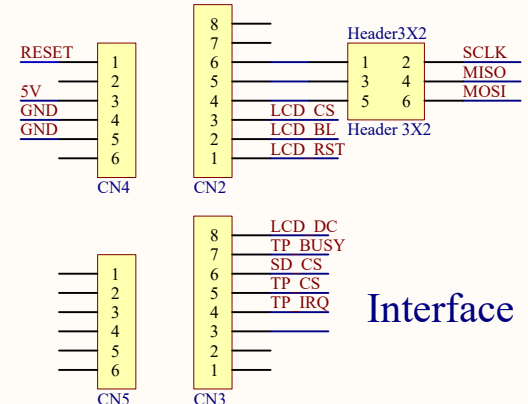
RESET
5V
GND
GND

1
2
3
4
5
6
CN4

8
7
6
5
4
3
2
1
CN2

LCD_CS
LCD_BL
LCD_RST

Header3X2
1
3
5
2
4
6
Header 3X2

SCLK
MISO
MOSI

1
2
3
4
5
6
CN5

8
7
6
5
4
3
2
1
CN3

LCD_DC
TP_BUSY
SD_CS
TP_CS
TP_IRQ

Interface